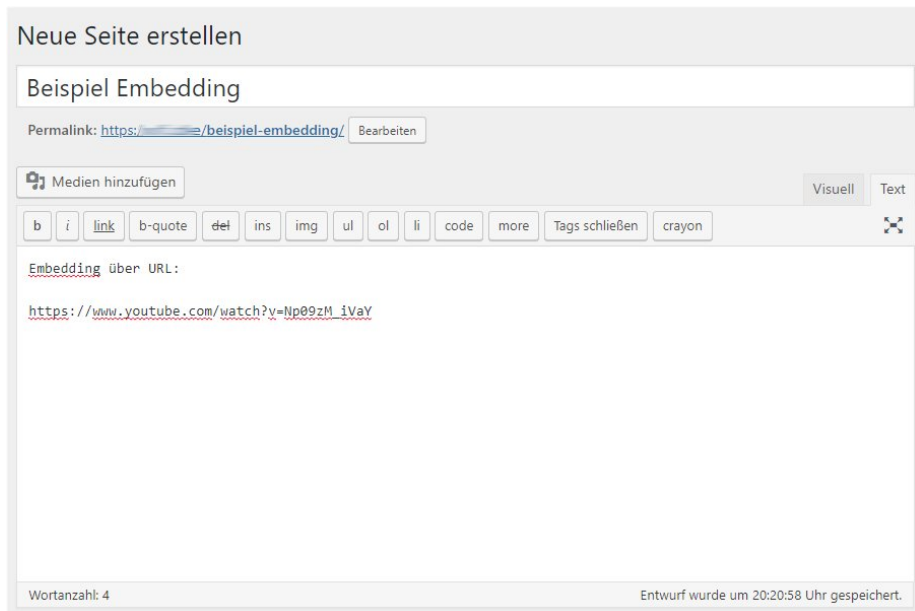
Neue Seite erstellen

Beispiel Embedding

Permalink: https://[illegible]/beispiel-embedding/ Bearbeiten

Medien hinzufügen

Visuell Text

b i link b-quote del ins img ul ol li code more Tags schließen crayon

Embedding über URL:

https://www.youtube.com/watch?v=Np09zM_iVaY

Wortanzahl: 4

Entwurf wurde um 20:20:58 Uhr gespeichert.